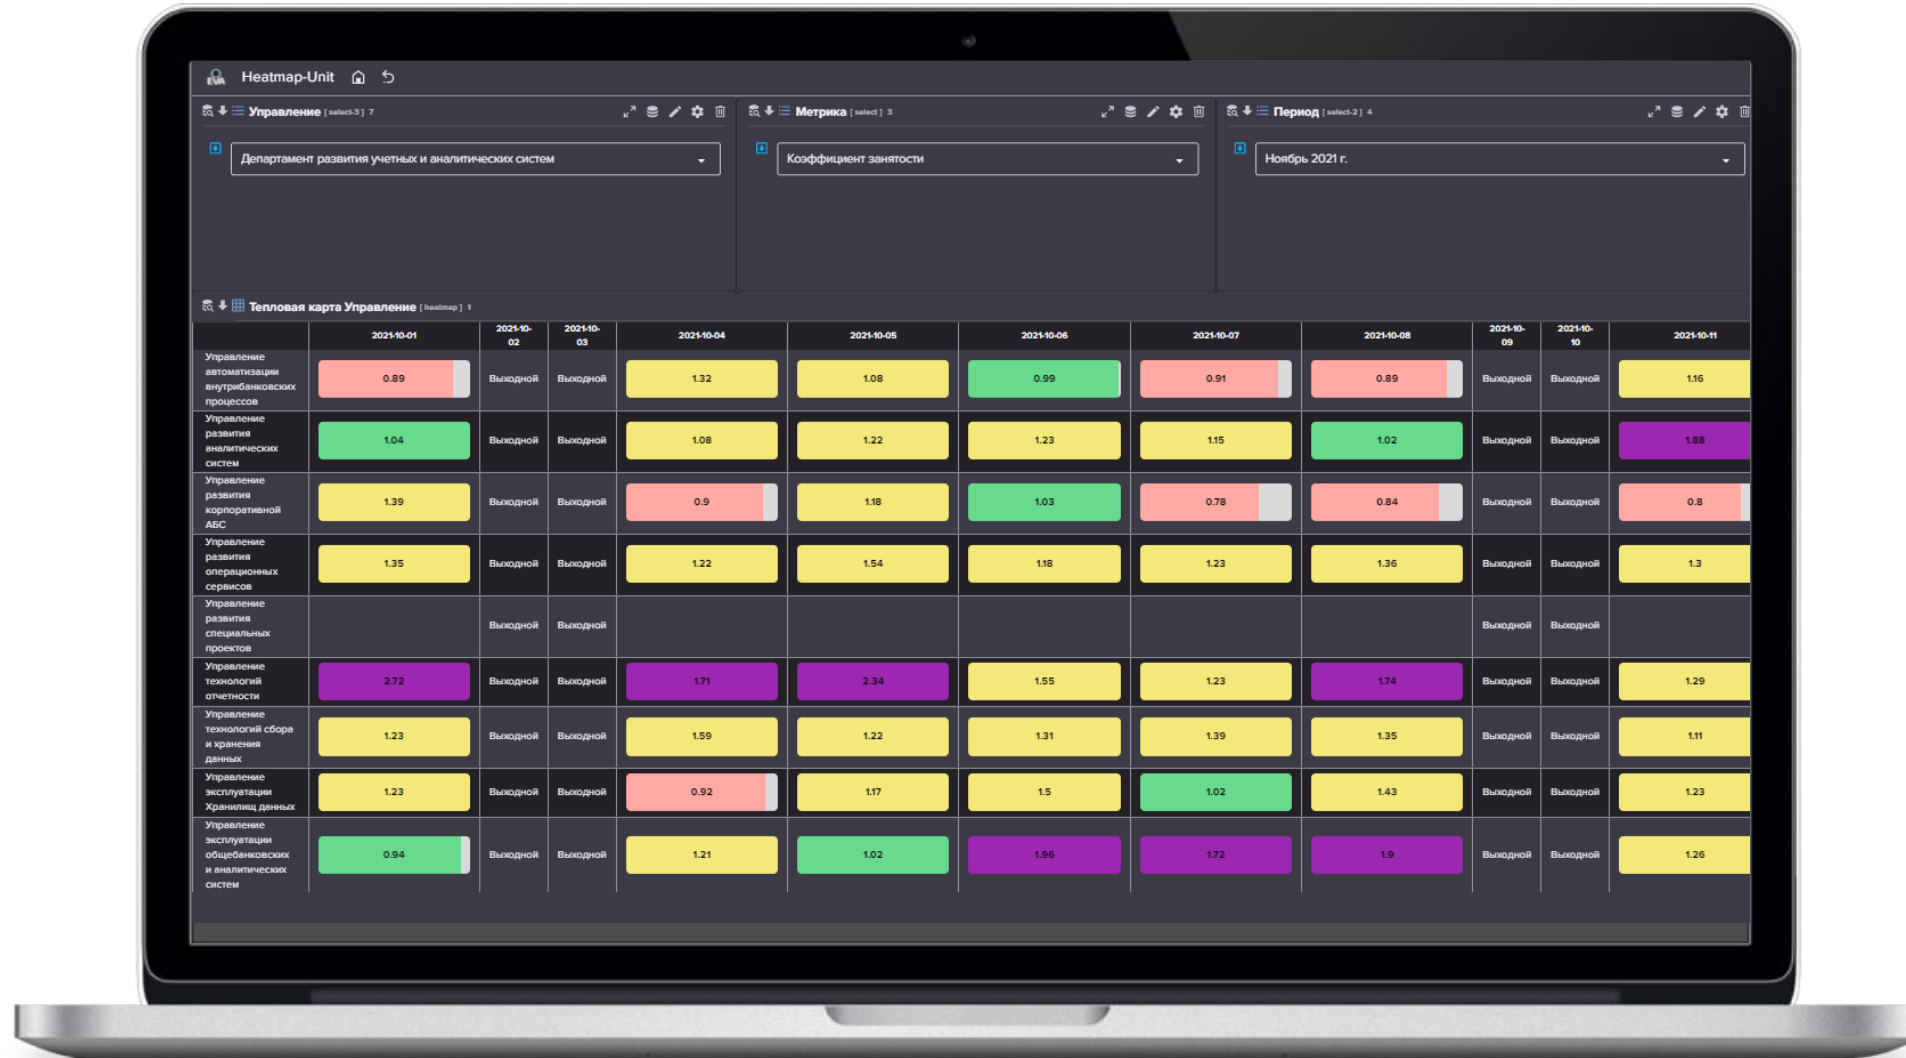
Heatmap-Unit

Управление [ select-3 ] 7

Департамент развития учетных и аналитических систем

Метрика [ select ] 3

Коэффициент занятости

Период [ select-2 ] 4

Ноябрь 2021 г.

Тепловая карта Управление [ heatmap ] 1

| | 2021-10-01 | 2021-10-02 | 2021-10-03 | 2021-10-04 | 2021-10-05 | 2021-10-06 | 2021-10-07 | 2021-10-08 | 2021-10-09 | 2021-10-10 | 2021-10-11 |
|---|---|---|---|---|---|---|---|---|---|---|---|
| Управление автоматизации внутрибанковских процессов | 0.89 | Выходной | Выходной | 1.32 | 1.08 | 0.99 | 0.91 | 0.89 | Выходной | Выходной | 1.16 |
| Управление развития аналитических систем | 1.04 | Выходной | Выходной | 1.08 | 1.22 | 1.23 | 1.15 | 1.02 | Выходной | Выходной | 1.88 |
| Управление развития корпоративной АБС | 1.39 | Выходной | Выходной | 0.9 | 1.18 | 1.03 | 0.78 | 0.84 | Выходной | Выходной | 0.8 |
| Управление развития операционных сервисов | 1.35 | Выходной | Выходной | 1.22 | 1.54 | 1.18 | 1.23 | 1.36 | Выходной | Выходной | 1.3 |
| Управление развития специальных проектов | | Выходной | Выходной | | | | | | Выходной | Выходной | |
| Управление технологий отчетности | 2.72 | Выходной | Выходной | 1.71 | 2.34 | 1.55 | 1.23 | 1.74 | Выходной | Выходной | 1.29 |
| Управление технологий сбора и хранения данных | 1.23 | Выходной | Выходной | 1.59 | 1.22 | 1.31 | 1.39 | 1.35 | Выходной | Выходной | 1.11 |
| Управление эксплуатации Хранилищ данных | 1.23 | Выходной | Выходной | 0.92 | 1.17 | 1.5 | 1.02 | 1.43 | Выходной | Выходной | 1.23 |
| Управление эксплуатации общебанковских и аналитических систем | 0.94 | Выходной | Выходной | 1.21 | 1.02 | 1.96 | 1.72 | 1.9 | Выходной | Выходной | 1.26 |